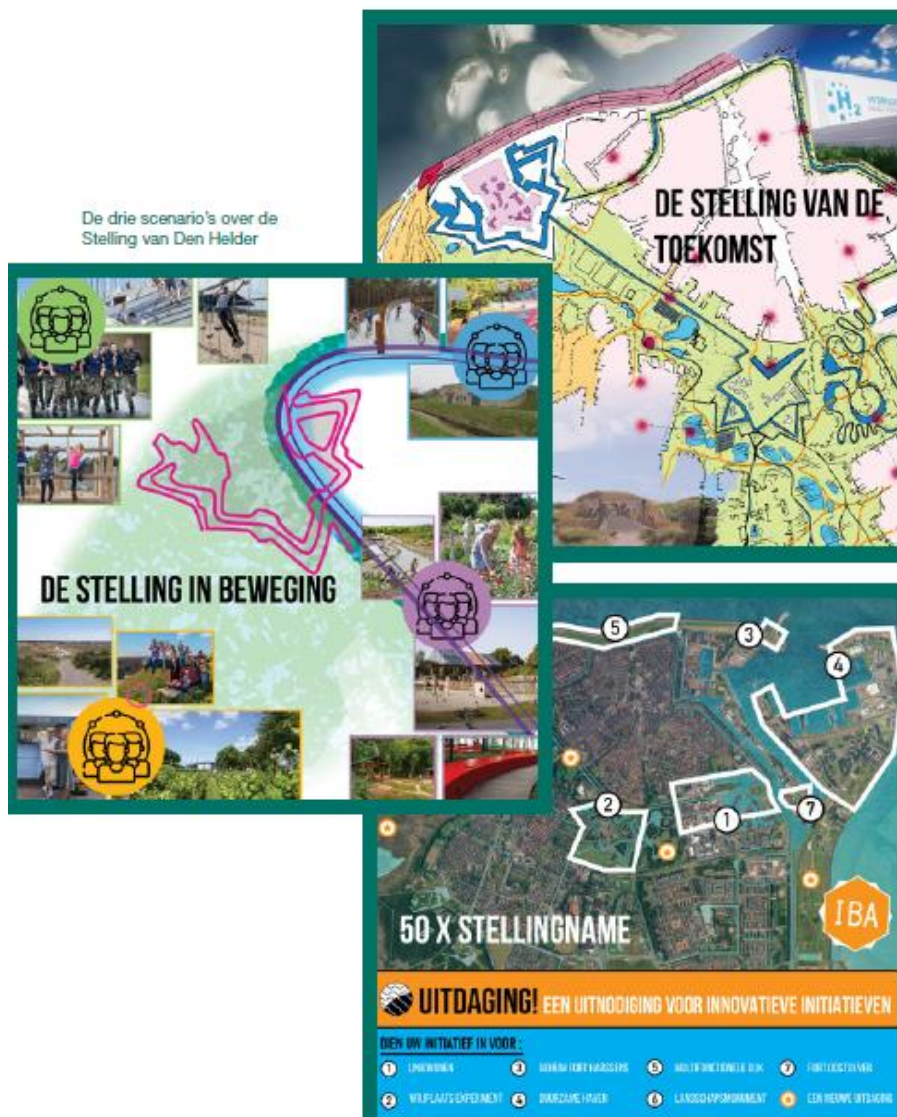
De drie scenario's over de Stelling van Den Helder

DE STELLING VAN DE TOEKOMST

$H_2$

DE STELLING IN BEWEGING

5
3
4
2
1
7

50 X STELLINGNAME

IBA

UITDAGING! EEN UITNODIGING VOOR INNOVATIEVE INITIATIEVEN

DIEN UW INITIATIEF IN VOOR :

1 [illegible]
3 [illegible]
5 MULTIFUNCTIONELE DIJK
7 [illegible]
2 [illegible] EXPERIMENT
4 DUURZAME HAVEN
6 LANDSCHAPSMONUMENT
EEN NIEUWE UITDAGING